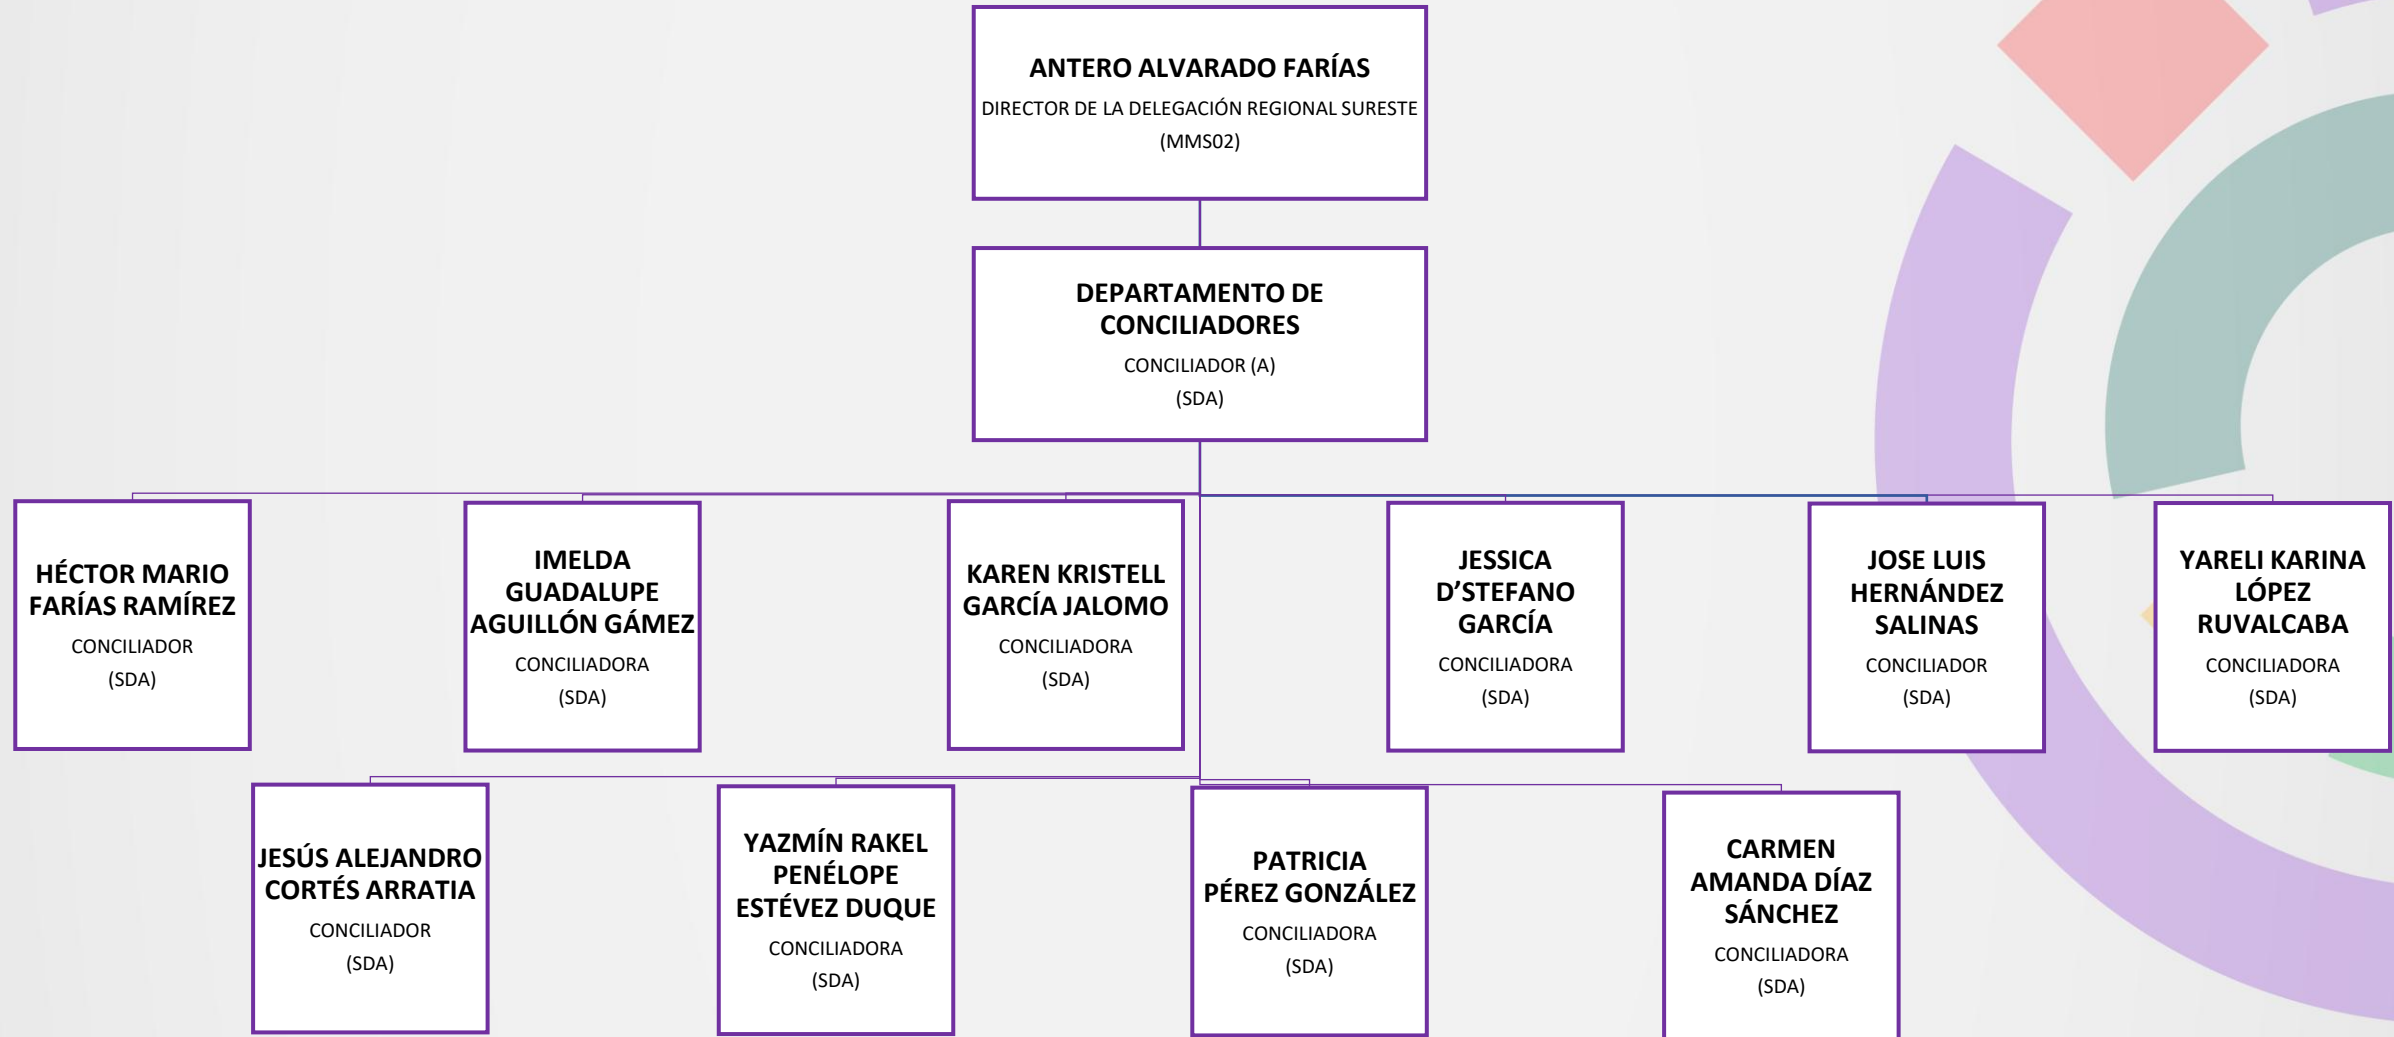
ANTERO ALVARADO FARÍAS
DIRECTOR DE LA DELEGACIÓN REGIONAL SURESTE
(MMS02)

DEPARTAMENTO DE CONCILIADORES
CONCILIADOR (A)
(SDA)

HÉCTOR MARIO FARÍAS RAMÍREZ
CONCILIADOR
(SDA)

IMELDA GUADALUPE AGUILLÓN GÁMEZ
CONCILIADORA
(SDA)

KAREN KRISTELL GARCÍA JALOMO
CONCILIADORA
(SDA)

JESSICA D'STEFANO GARCÍA
CONCILIADORA
(SDA)

JOSE LUIS HERNÁNDEZ SALINAS
CONCILIADOR
(SDA)

YARELI KARINA LÓPEZ RUVALCABA
CONCILIADORA
(SDA)

JESÚS ALEJANDRO CORTÉS ARRATIA
CONCILIADOR
(SDA)

YAZMÍN RAKEL PENÉLOPE ESTÉVEZ DUQUE
CONCILIADORA
(SDA)

PATRICIA PÉREZ GONZÁLEZ
CONCILIADORA
(SDA)

CARMEN AMANDA DÍAZ SÁNCHEZ
CONCILIADORA
(SDA)